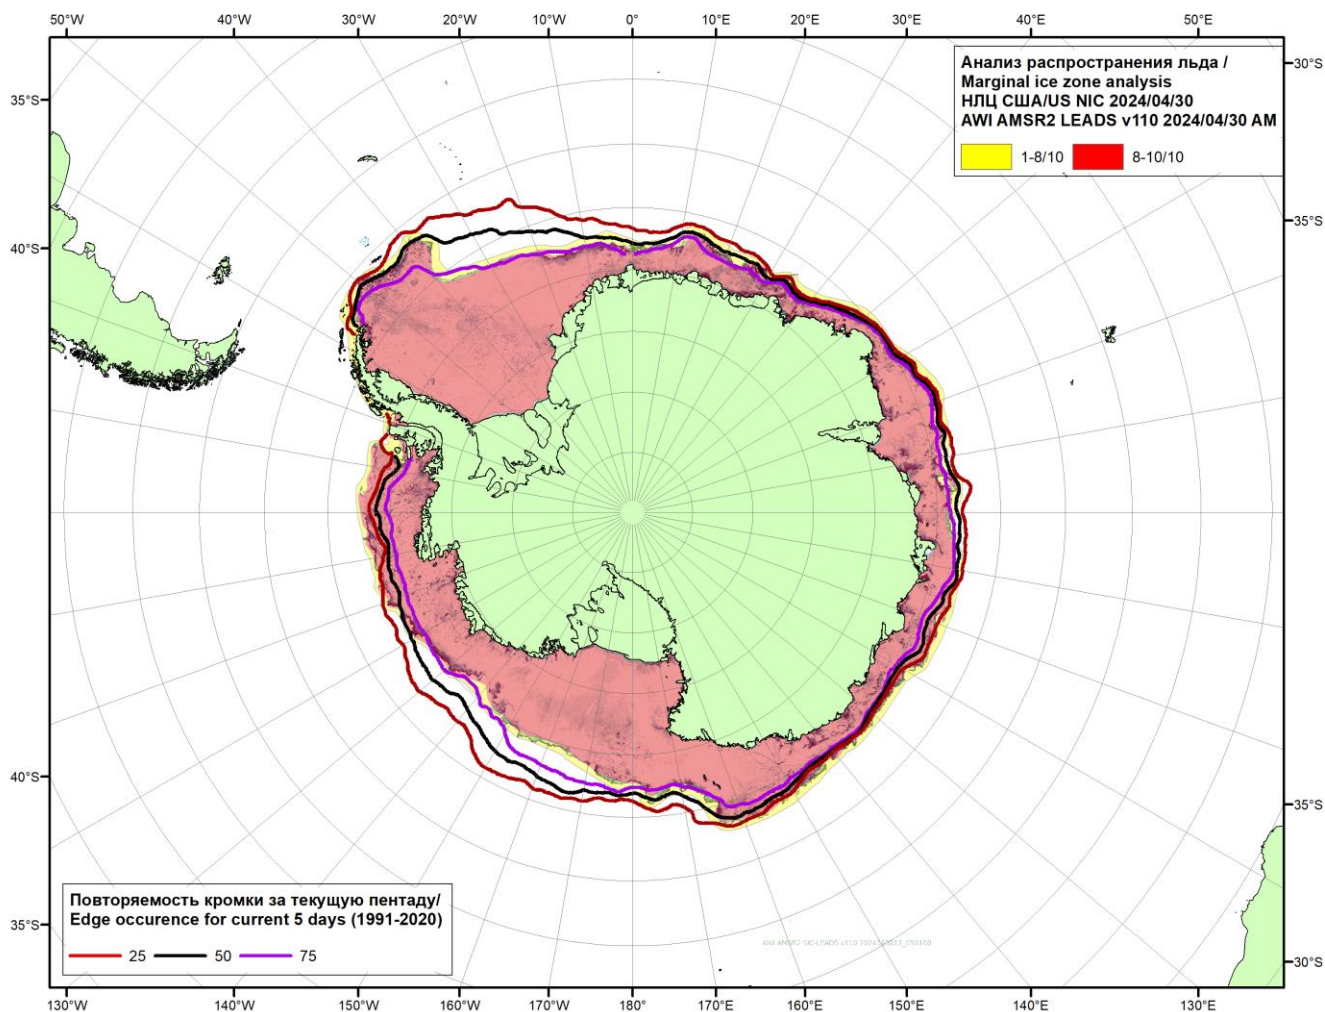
50°W 40°W 30°W 20°W 10°W 0° 10°E 20°E 30°E 40°E 50°E

Анализ распространения льда /
Marginal ice zone analysis
НЛЦ США/US NIC 2024/04/30
AWI AMSR2 LEADS v110 2024/04/30 AM

1-8/10 8-10/10

35°S
40°S
40°S
35°S
30°S
35°S
35°S
30°S

Повторяемость кромки за текущую пентаду/
Edge occurence for current 5 days (1991-2020)

25 50 75

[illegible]

130°W 140°W 150°W 160°W 170°W 180° 170°E 160°E 150°E 140°E 130°E